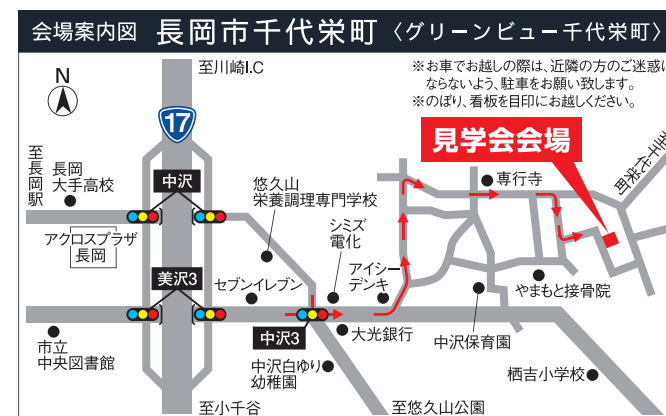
会場案内図 長岡市千代栄町〈グリーンビュー千代栄町〉

※お車でお越しの際は、近隣の方のご迷惑にならないよう、駐車をお願い致します。
※のぼり、看板を目印にお越しください。

見学会会場

N

至川崎I.C

17

至長岡駅

長岡大手高校

中沢

悠久山栄養調理専門学校

シミズ電化

専行寺

アクロスプラザ長岡

美沢3

セブンイレブン

アイシーデンキ

やまもと接骨院

中沢3

大光銀行

中沢保育園

市立中央図書館

中沢白ゆり幼稚園

栖吉小学校

至小千谷

至悠久山公園

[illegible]